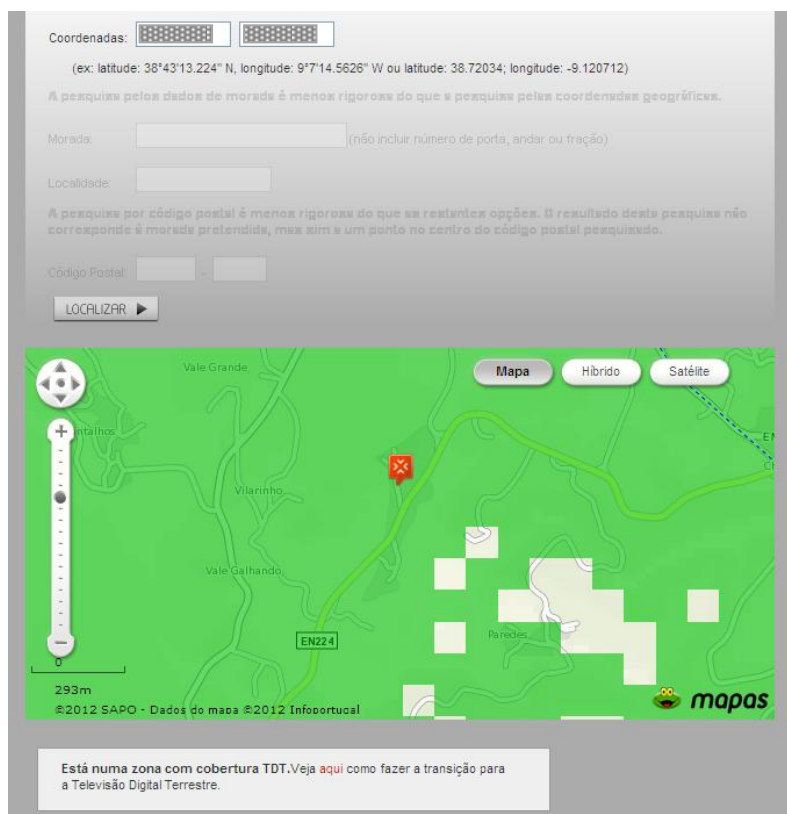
Coordenadas:

(ex: latitude: 38°43'13.224" N, longitude: 9°7'14.5626" W ou latitude: 38.72034; longitude: -9.120712)

A pesquisa pelos dados de morada é menos rigorosa do que a pesquisa pelas coordenadas geográficas.

Morada: (não incluir número de porta, andar ou fração)

Localidade:

A pesquisa por código postal é menos rigorosa do que as restantes opções. O resultado desta pesquisa não corresponde à morada pretendida, mas sim a um ponto no centro do código postal pesquisado.

Código Postal: -

LOCALIZAR

Mapa Híbrido Satélite

Vale Grande

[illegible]ntalhos

Vilarinho

Vale Galhando

EN224

Paredes

0

293m

©2012 SAPO - Dados do mapa ©2012 Infoportugal

mapas

Está numa zona com cobertura TDT. Veja aqui como fazer a transição para a Televisão Digital Terrestre.